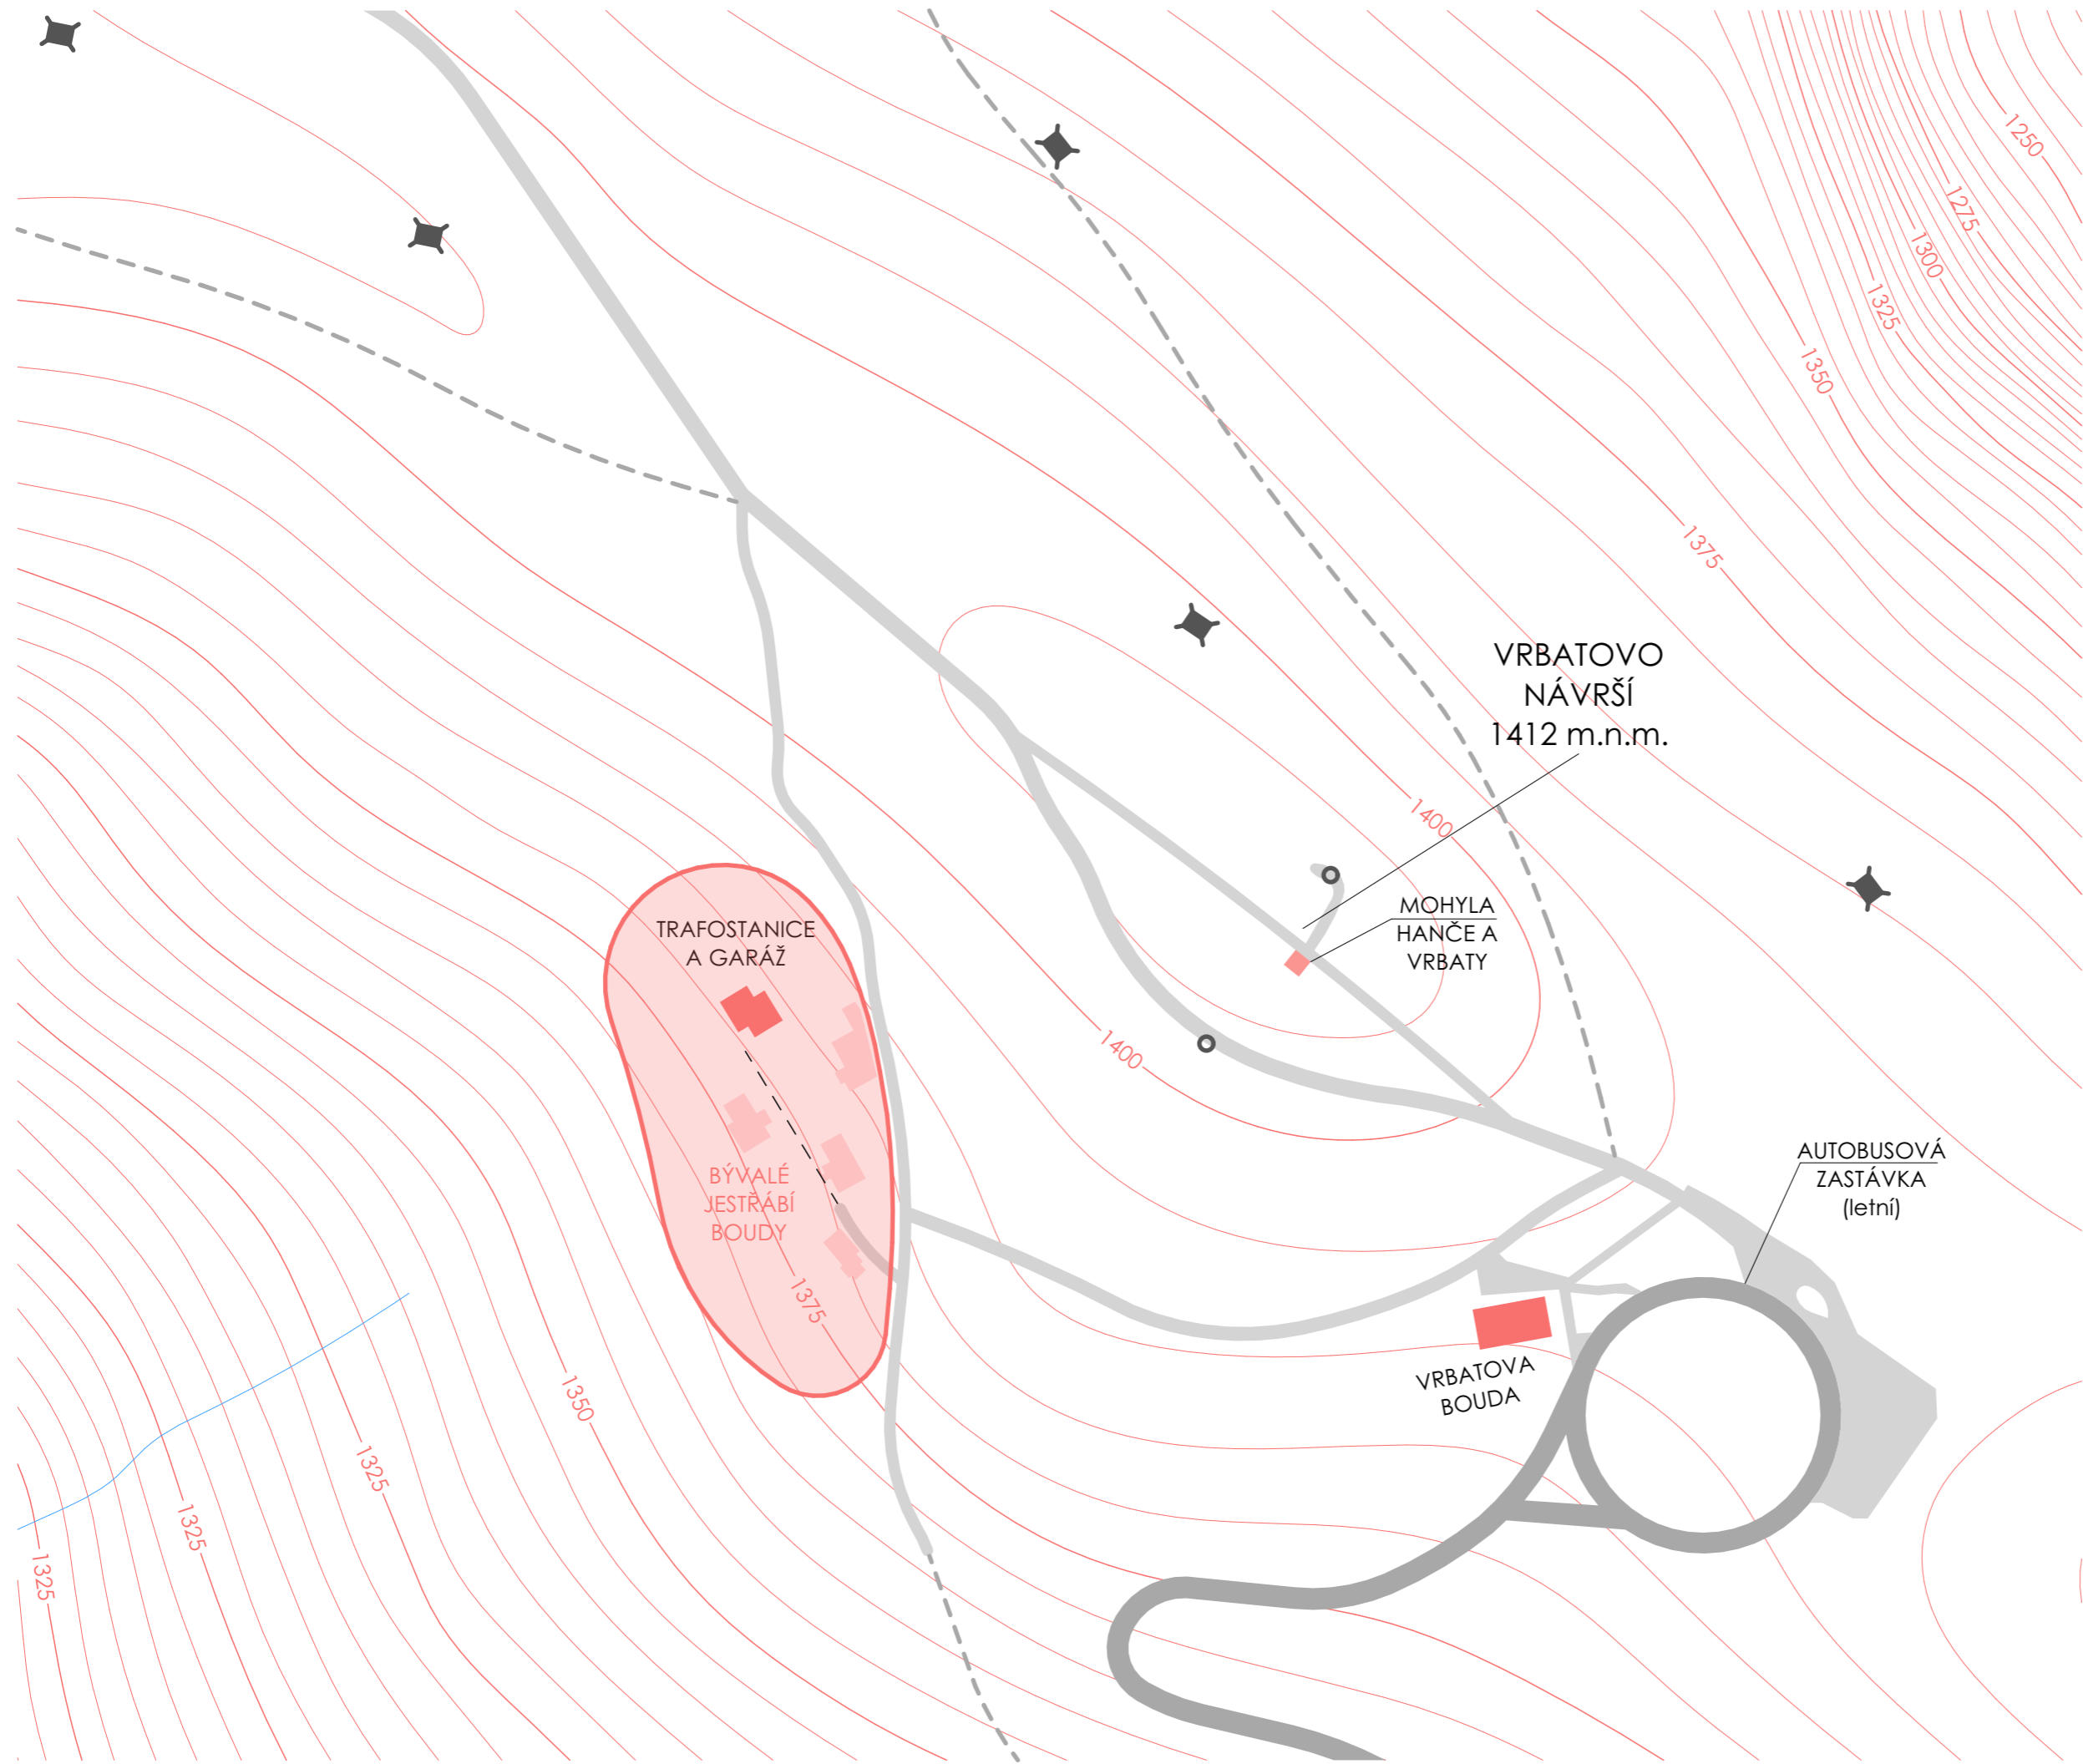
1250
1275
1300
1325
1350
1375

VRBATOVO NÁVRŠÍ 1412 m.n.m.

1400

MOHYLA HANČE A VRBATY

1400

TRAFOSTANICE A GARÁŽ

BÝVALÉ JESTŘÁBÍ BOUDY

1375

AUTOBUSOVÁ ZASTÁVKA (letní)

VRBATOVA BOUDA

1350
1325
1325
1325